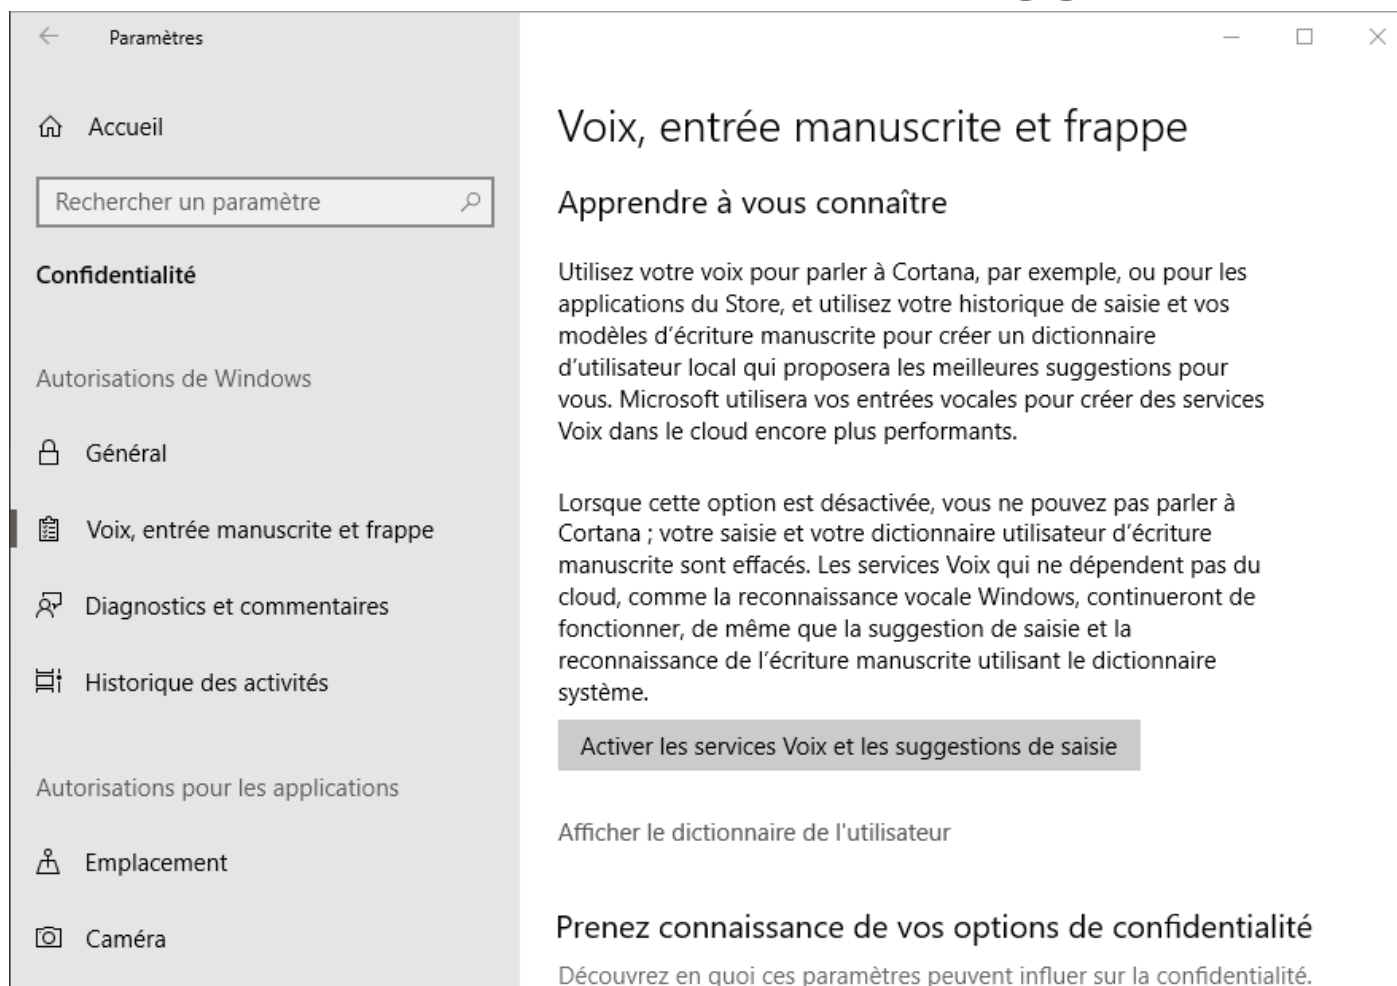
Paramètres

Accueil

Rechercher un paramètre

Confidentialité

Autorisations de Windows

Général

Voix, entrée manuscrite et frappe

Diagnostics et commentaires

Historique des activités

Autorisations pour les applications

Emplacement

Caméra

Voix, entrée manuscrite et frappe

Apprendre à vous connaître

Utilisez votre voix pour parler à Cortana, par exemple, ou pour les applications du Store, et utilisez votre historique de saisie et vos modèles d'écriture manuscrite pour créer un dictionnaire d'utilisateur local qui proposera les meilleures suggestions pour vous. Microsoft utilisera vos entrées vocales pour créer des services Voix dans le cloud encore plus performants.

Lorsque cette option est désactivée, vous ne pouvez pas parler à Cortana ; votre saisie et votre dictionnaire utilisateur d'écriture manuscrite sont effacés. Les services Voix qui ne dépendent pas du cloud, comme la reconnaissance vocale Windows, continueront de fonctionner, de même que la suggestion de saisie et la reconnaissance de l'écriture manuscrite utilisant le dictionnaire système.

Activer les services Voix et les suggestions de saisie

Afficher le dictionnaire de l'utilisateur

Prenez connaissance de vos options de confidentialité

Découvrez en quoi ces paramètres peuvent influer sur la confidentialité.